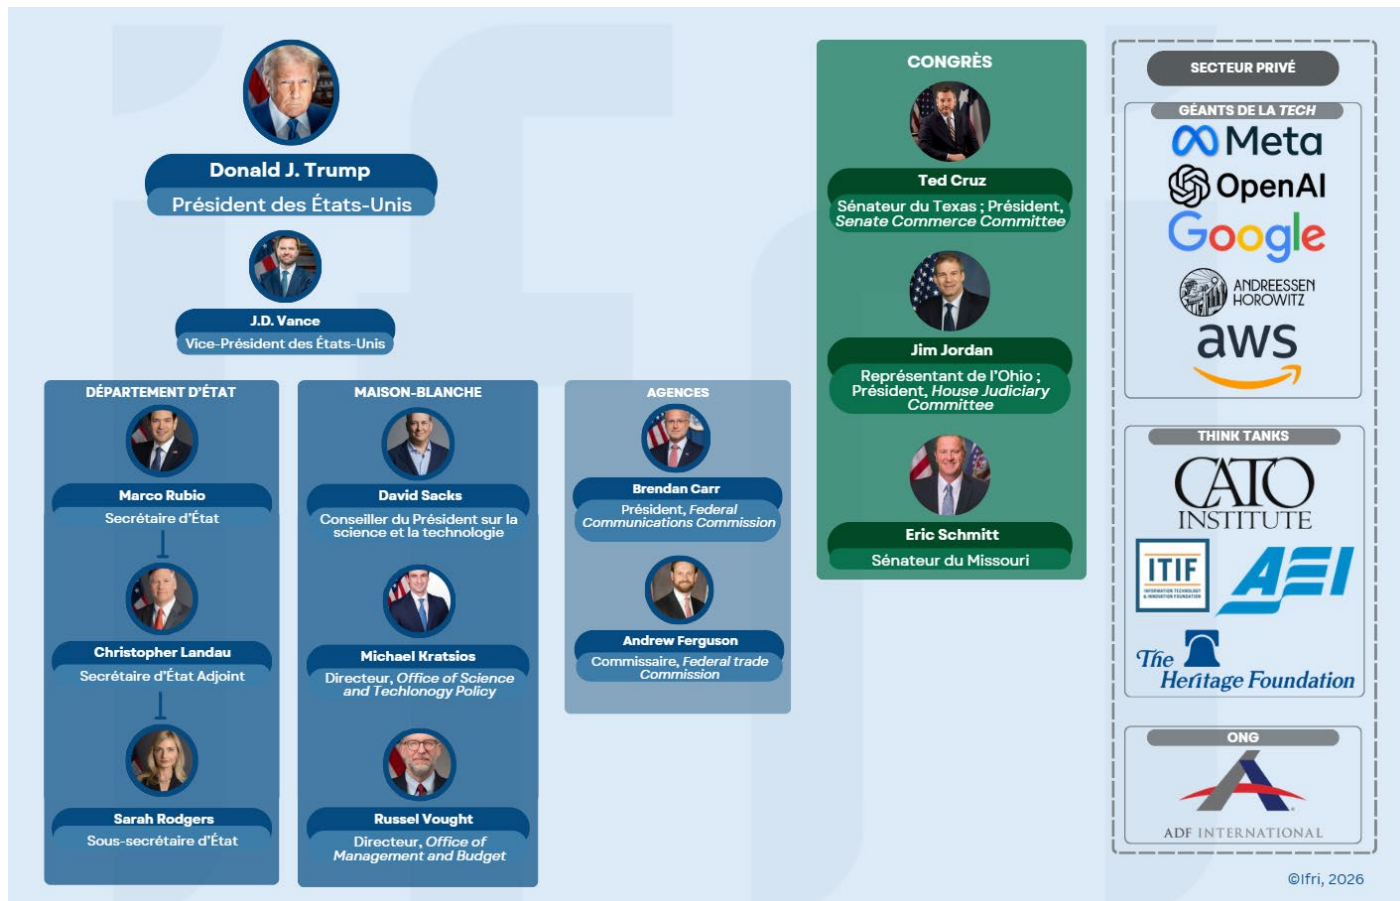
Donald J. Trump
Président des États-Unis

J.D. Vance
Vice-Président des États-Unis

DÉPARTEMENT D'ÉTAT

Marco Rubio
Secrétaire d'État

Christopher Landau
Secrétaire d'État Adjoint

Sarah Rodgers
Sous-secrétaire d'État

MAISON-BLANCHE

David Sacks
Conseiller du Président sur la science et la technologie

Michael Kratsios
Directeur, *Office of Science and Techlonogy Policy*

Russel Vought
Directeur, *Office of Management and Budget*

AGENCES

Brendan Carr
Président, *Federal Communications Commission*

Andrew Ferguson
Commissaire, *Federal trade Commission*

CONGRÈS

Ted Cruz
Sénateur du Texas ; Président, *Senate Commerce Committee*

Jim Jordan
Représentant de l'Ohio ; Président, *House Judiciary Committee*

Eric Schmitt
Sénateur du Missouri

SECTEUR PRIVÉ

GÉANTS DE LA *TECH*

Meta
OpenAI
Google
ANDREESSEN HOROWITZ
aws

THINK TANKS

CATO INSTITUTE
ITIF
INFORMATION TECHNOLOGY & INNOVATION FOUNDATION
AEI
The Heritage Foundation

ONG

ADF INTERNATIONAL

©Ifri, 2026